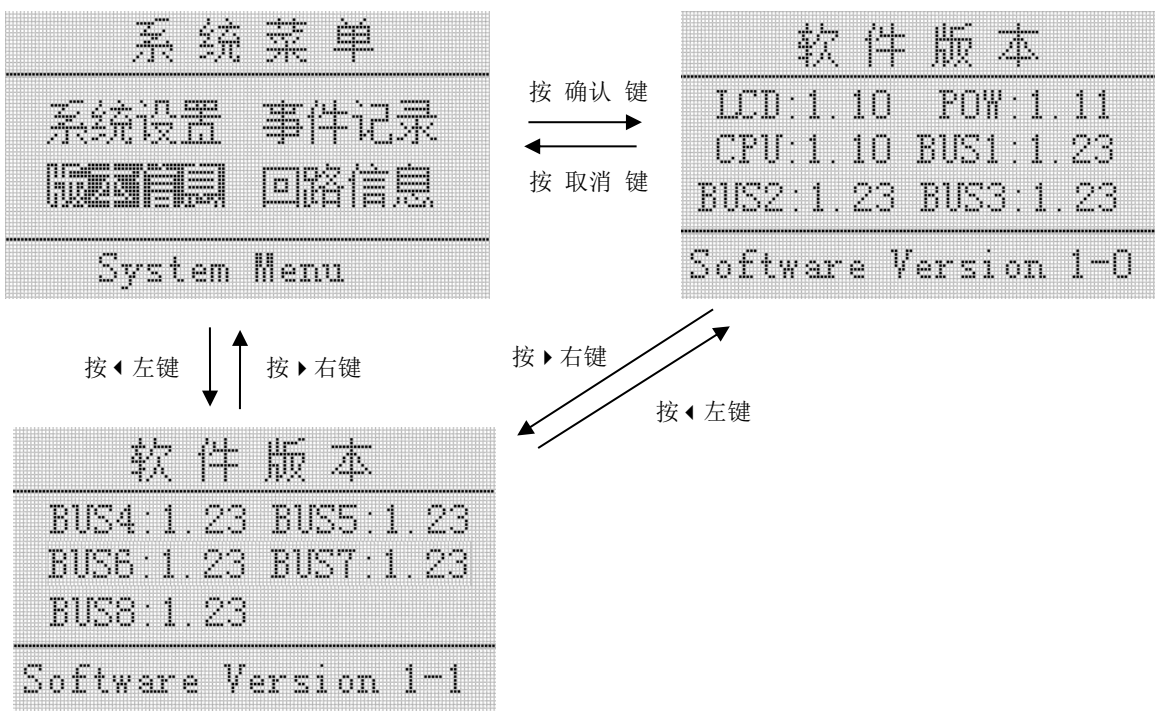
系 统 菜 单

系统设置 事件记录
版本信息 回路信息

System Menu

按 确认 键

按 取消 键

软 件 版 本

LCD:1.10 POW:1.11
CPU:1.10 BUS1:1.23
BUS2:1.23 BUS3:1.23

Software Version 1-0

按◂左键

按▸右键

按▸右键

按◂左键

软 件 版 本

BUS4:1.23 BUS5:1.23
BUS6:1.23 BUS7:1.23
BUS8:1.23

Software Version 1-1